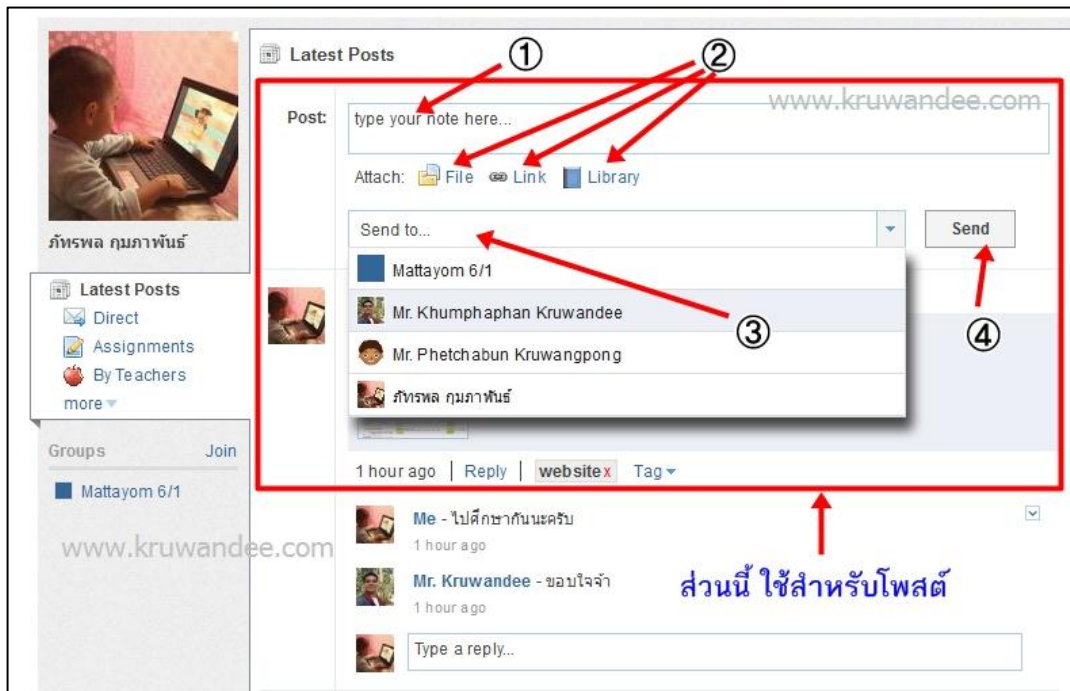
Latest Posts

①

②

www.kruwandee.com

Post: type your note here...

Attach: File Link Library

Send to...

Send

Mattayom 6/1

Mr. Khumphaphan Kruwandee

③

④

Mr. Phetchabun Kruwangpong

ภัทรพล กุมภาพันธ์

ภัทรพล กุมภาพันธ์

Latest Posts

Direct

Assignments

By Teachers

more

Groups Join

Mattayom 6/1

1 hour ago | Reply | website x Tag

Me - ไปศึกษากันนะครับ

1 hour ago

www.kruwandee.com

Mr. Kruwandee - ขอบใจจ้า

1 hour ago

ส่วนนี้ ใช้สำหรับโพสต์

Type a reply...